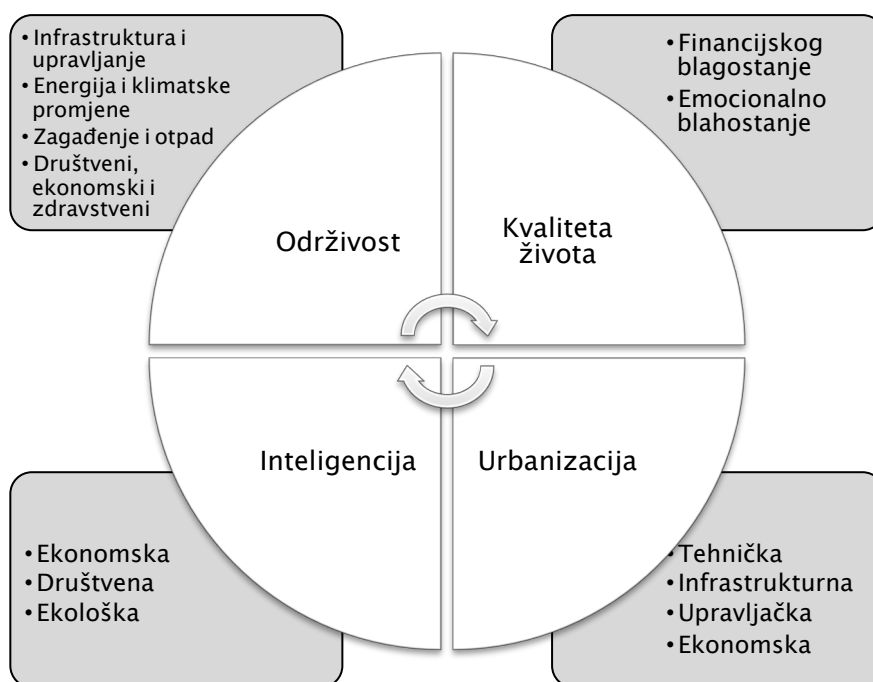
• Infrastruktura i upravljanje
• Energija i klimatske promjene
• Zagađenje i otpad
• Društveni, ekonomski i zdravstveni

• Financijskog blagostanje
• Emocionalno blahostanje

Održivost

Kvaliteta života

Inteligencija

Urbanizacija

• Ekonomska
• Društvena
• Ekološka

• Tehnička
• Infrastrukturna
• Upravljačka
• Ekonomska